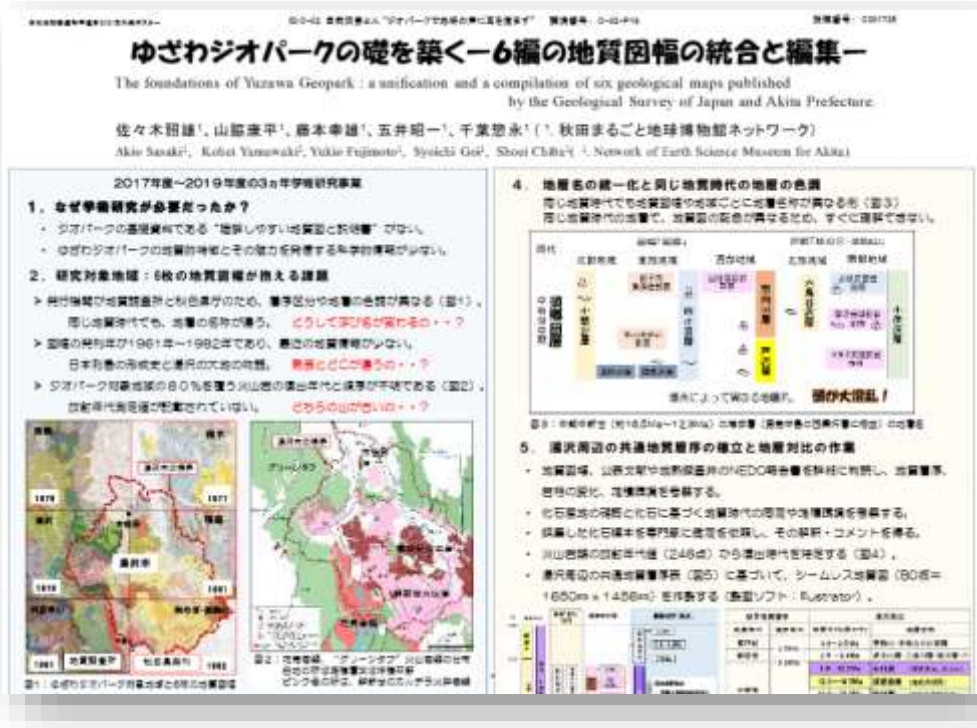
ゆざわジオパークの礎を築く−6幅の地質図幅の統合と編集−

The foundations of Yuzawa Geopark : a unification and a compilation of six geological maps published by the Geological Survey of Japan and Akita Prefecture

佐々木詔雄¹、山脇康平¹、藤本幸雄¹、五井昭一¹、千葉想永¹（¹. 秋田まるごと地球博物館ネットワーク）

Akio Sasaki¹, Kohei Yamawaki¹, Yukio Fujimoto¹, Syoichi Goi¹, Shoei Chiba¹ (¹. Network of Earth Science Museum for Akita)

2017年度〜2019年度の3ヵ年学術研究事業

1．なぜ学術研究が必要だったか？

・ジオパークの基礎資料である"理解しやすい地質図と説明書"がない。

・ゆざわジオパークの地質的特徴とその魅力を発信する科学的情報が少ない。

2．研究対象地域：6枚の地質図幅が抱える課題

＞発行機関が地質調査所と秋田県庁のため、層序区分や地層の色調が異なる（図1）。同じ地層時代でも、地層の名称が違う。 どうして東で名が変わるの・・？

＞図幅の発刊年が1961年〜1982年であり、最近の地質情報が少ない。日本列島の形成史と湯沢の大地の物語。 成因とどこが違うの・・？

＞ジオパーク対象地域の80％を覆う火山岩の噴出年代と層序が不明である（図2）。放射年代測定値が記載されていない。 どちらの山が古いの・・？

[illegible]

図1：ゆざわジオパーク対象地域と6枚の地質図幅

図2：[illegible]

4．地層名の統一化と同じ地質時代の地層の色調

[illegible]

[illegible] 頭が大混乱！

図3：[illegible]

5．湯沢周辺の共通地質層序の確立と地層対比の作業

・地質図幅、公表文献や地熱調査井のNEDO報告書を詳細に解読し、地質層序、岩相の図化、地層境界を整理する。

・化石産出の層準と化石に基づく地質時代の同定や地層境界を整理する。

・採集した化石標本を専門家に鑑定を依頼し、その解析・コメントを得る。

・火山岩類の放射年代値（248点）から噴出年代を特定する（図4）。

・湯沢周辺の共通地質層序表（図5）に基づいて、シームレス地質図（80枚＝1650m×1456m）を作製する（製図ソフト：「Illustrator」）。

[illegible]